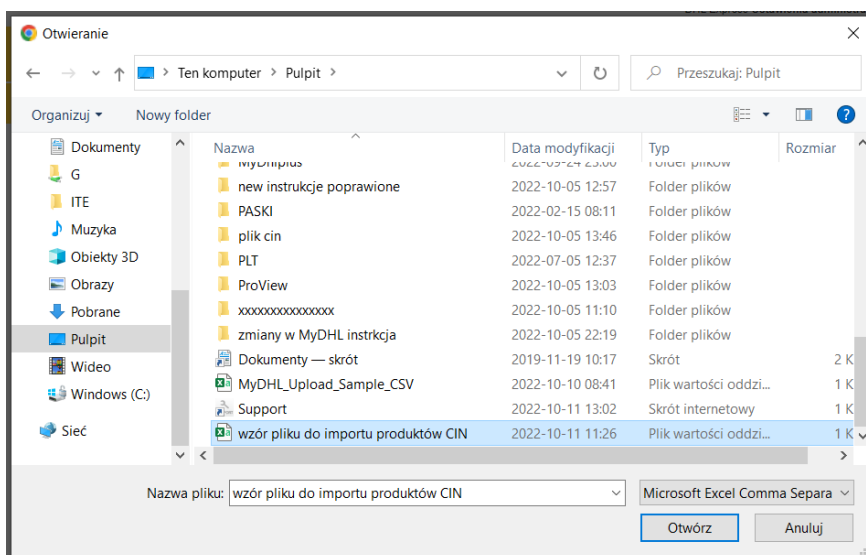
Otwieranie

Ten komputer > Pulpit >

Przeszukaj: Pulpit

Organizuj ▾ Nowy folder

Dokumenty
G
ITE
Muzyka
Obiekty 3D
Obrazy
Pobrane
Pulpit
Wideo
Windows (C:)
Sieć

| Nazwa | Data modyfikacji | Typ | Rozmiar |
|---|---|---|---|
| MyDhlplus | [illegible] | Folder plików | |
| new instrukcje poprawione | 2022-10-05 12:57 | Folder plików | |
| PASKI | 2022-02-15 08:11 | Folder plików | |
| plik cin | 2022-10-05 13:46 | Folder plików | |
| PLT | 2022-07-05 12:37 | Folder plików | |
| ProView | 2022-10-05 13:03 | Folder plików | |
| xxxxxxxxxxxxxxx | 2022-10-05 11:10 | Folder plików | |
| zmiany w MyDHL instrkcja | 2022-10-05 22:19 | Folder plików | |
| Dokumenty — skrót | 2019-11-19 10:17 | Skrót | 2 K |
| MyDHL_Upload_Sample_CSV | 2022-10-10 08:41 | Plik wartości oddzi... | 1 K |
| Support | 2022-10-11 13:02 | Skrót internetowy | 1 K |
| wzór pliku do importu produktów CIN | 2022-10-11 11:26 | Plik wartości oddzi... | 1 K |

Nazwa pliku: wzór pliku do importu produktów CIN

Microsoft Excel Comma Separa

Otwórz

Anuluj